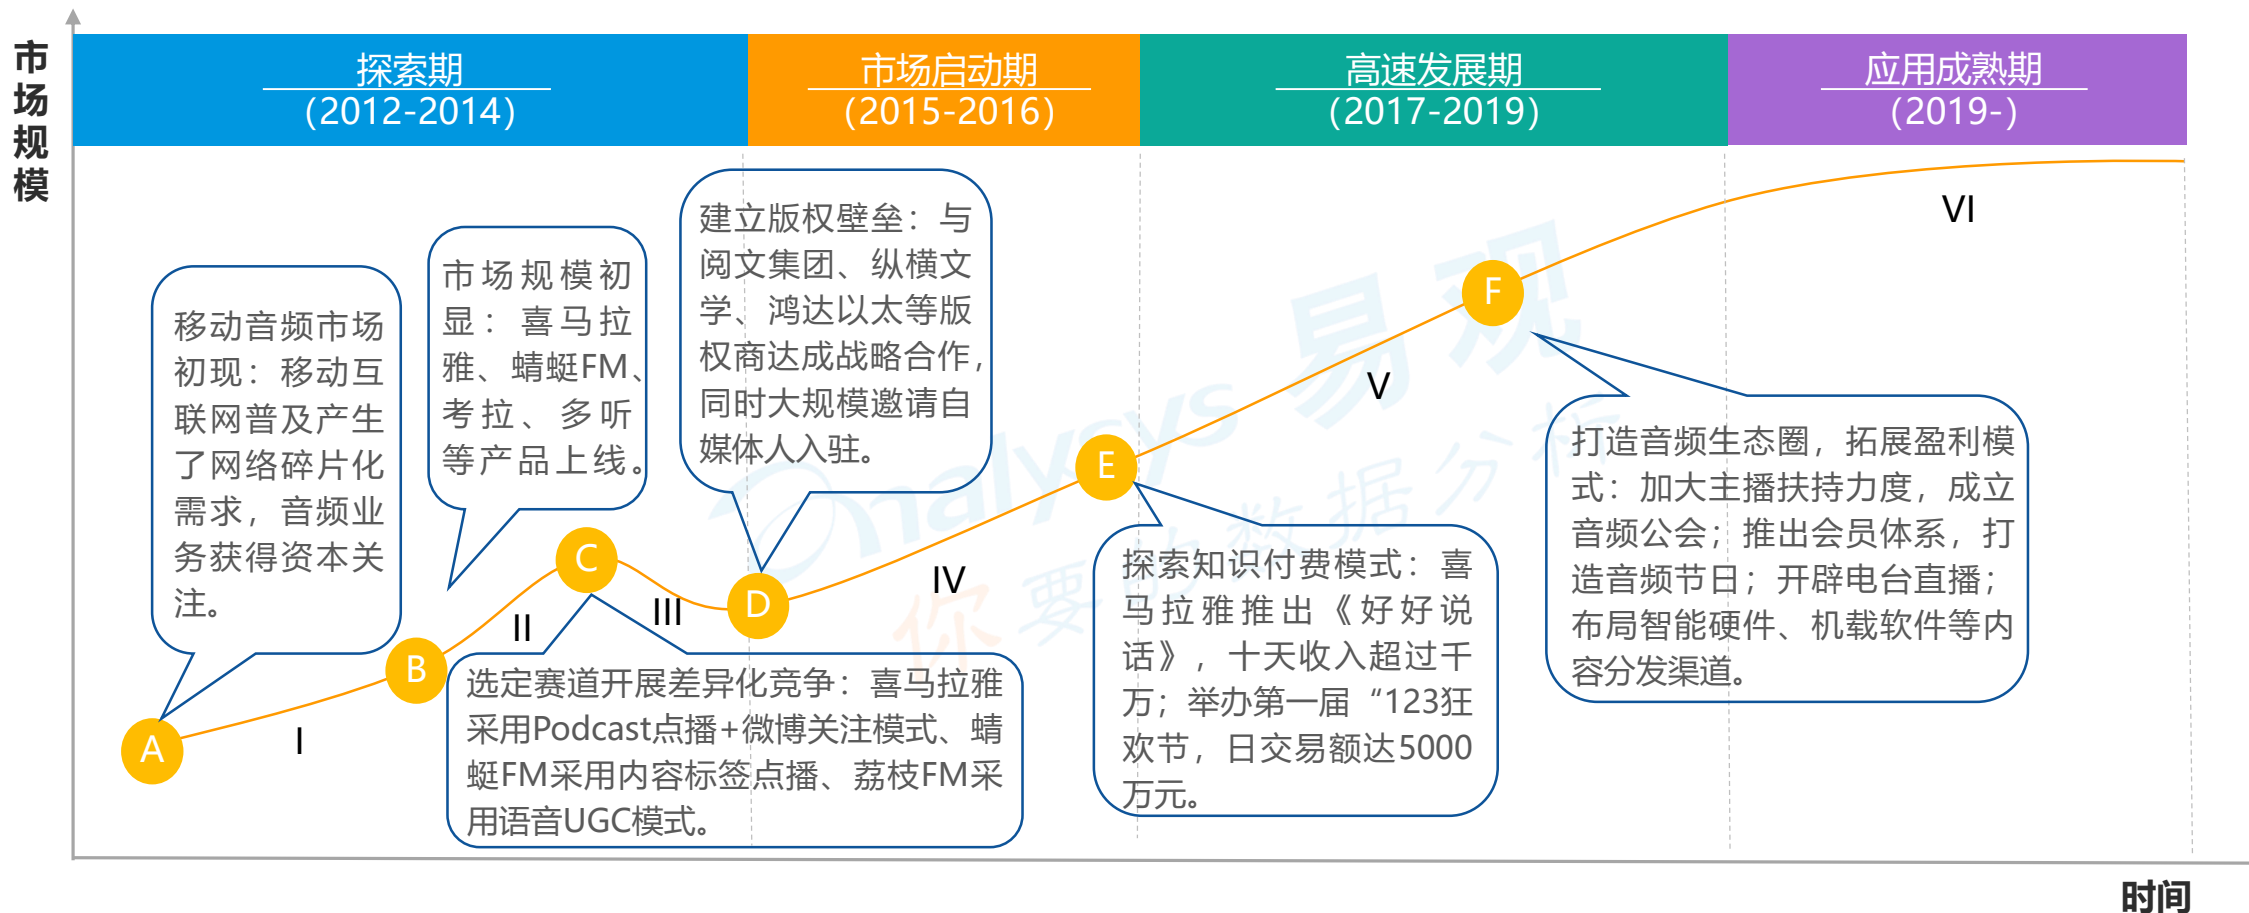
市场规模

探索期
(2012-2014)

市场启动期
(2015-2016)

高速发展期
(2017-2019)

应用成熟期
(2019-)

移动音频市场初现：移动互联网普及产生了网络碎片化需求，音频业务获得资本关注。

市场规模初显：喜马拉雅、蜻蜓FM、考拉、多听等产品上线。

建立版权壁垒：与阅文集团、纵横文学、鸿达以太等版权商达成战略合作，同时大规模邀请自媒体人入驻。

打造音频生态圈，拓展盈利模式：加大主播扶持力度，成立音频公会；推出会员体系，打造音频节日；开辟电台直播；布局智能硬件、机载软件等内容分发渠道。

探索知识付费模式：喜马拉雅推出《好好说话》，十天收入超过千万；举办第一届“123狂欢节，日交易额达5000万元。

选定赛道开展差异化竞争：喜马拉雅采用Podcast点播+微博关注模式、蜻蜓FM采用内容标签点播、荔枝FM采用语音UGC模式。

A B C D E F

I II III IV V VI

易观

时间